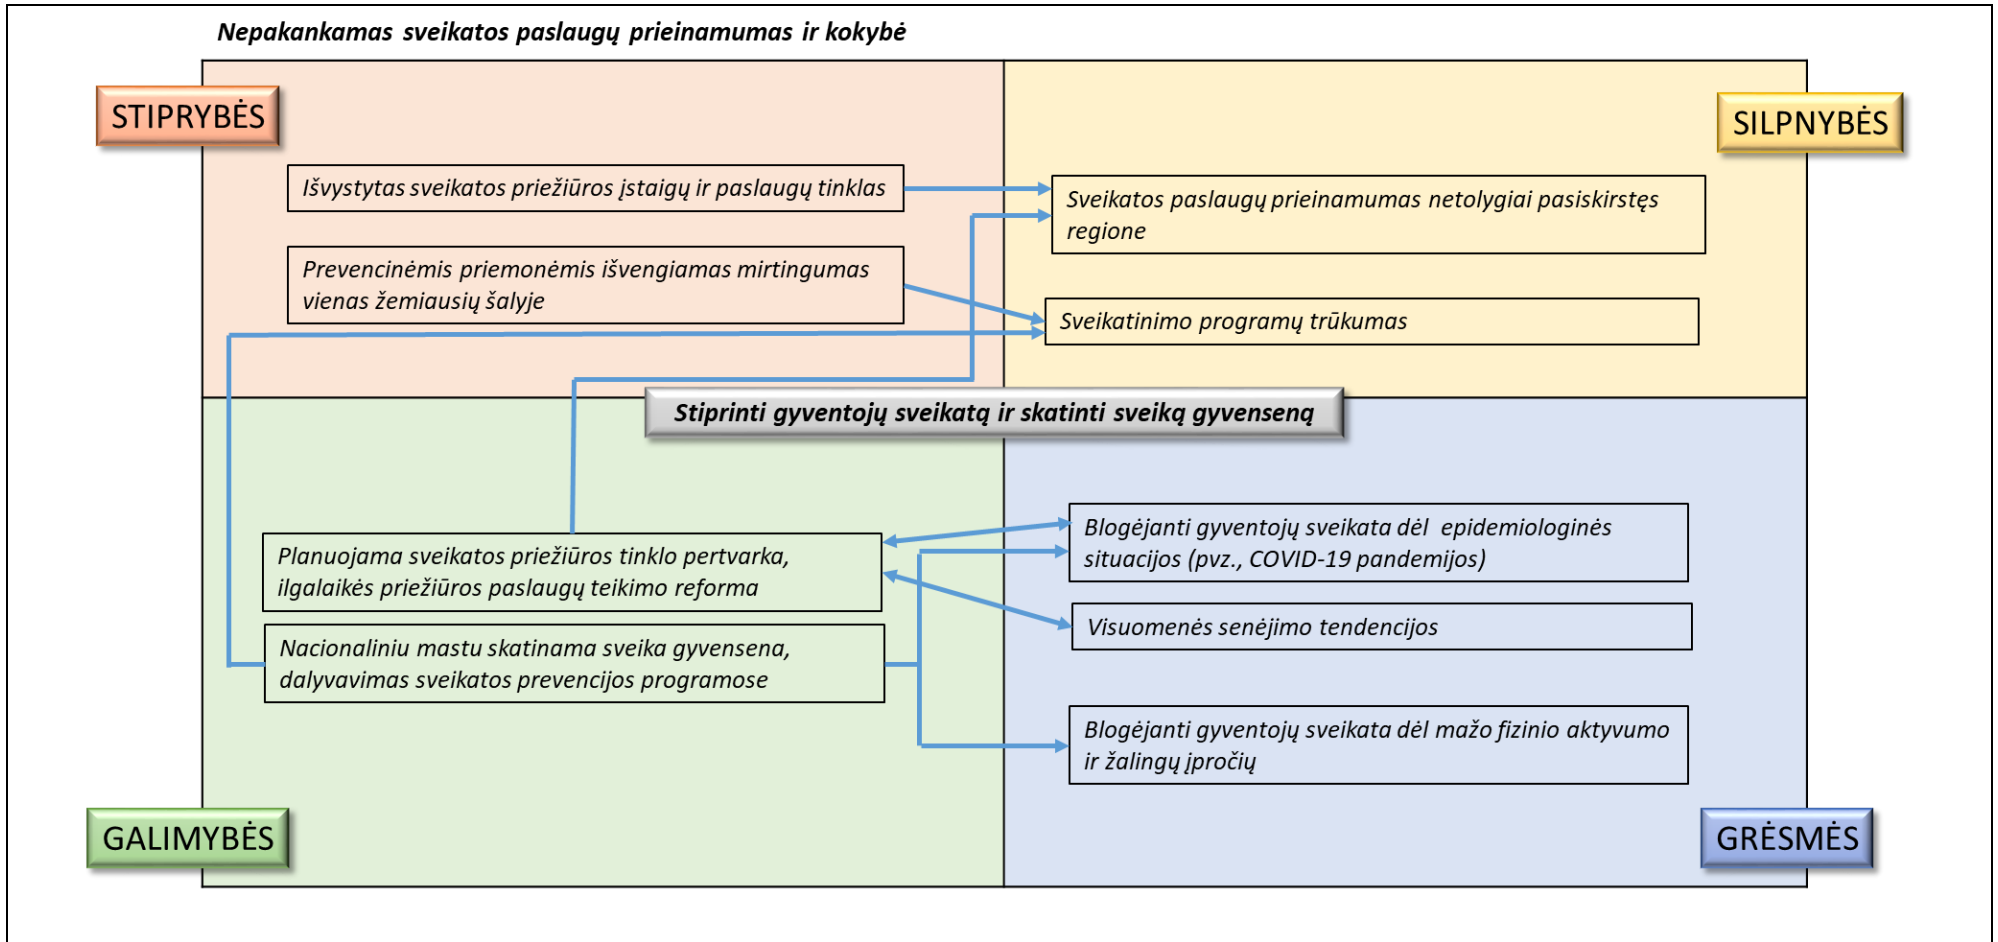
Nepakankamas sveikatos paslaugų prieinamumas ir kokybė

STIPRYBĖS

SILPNYBĖS

Išvystytas sveikatos priežiūros įstaigų ir paslaugų tinklas

Sveikatos paslaugų prieinamumas netolygiai pasiskirstęs regione

Prevencinėmis priemonėmis išvengiamas mirtingumas vienas žemiausių šalyje

Sveikatinimo programų trūkumas

Stiprinti gyventojų sveikatą ir skatinti sveiką gyvenseną

Planuojama sveikatos priežiūros tinklo pertvarka, ilgalaikės priežiūros paslaugų teikimo reforma

Blogėjanti gyventojų sveikata dėl epidemiologinės situacijos (pvz., COVID-19 pandemijos)

Visuomenės senėjimo tendencijos

Nacionaliniu mastu skatinama sveika gyvensena, dalyvavimas sveikatos prevencijos programose

Blogėjanti gyventojų sveikata dėl mažo fizinio aktyvumo ir žalingų įpročių

GALIMYBĖS

GRĖSMĖS